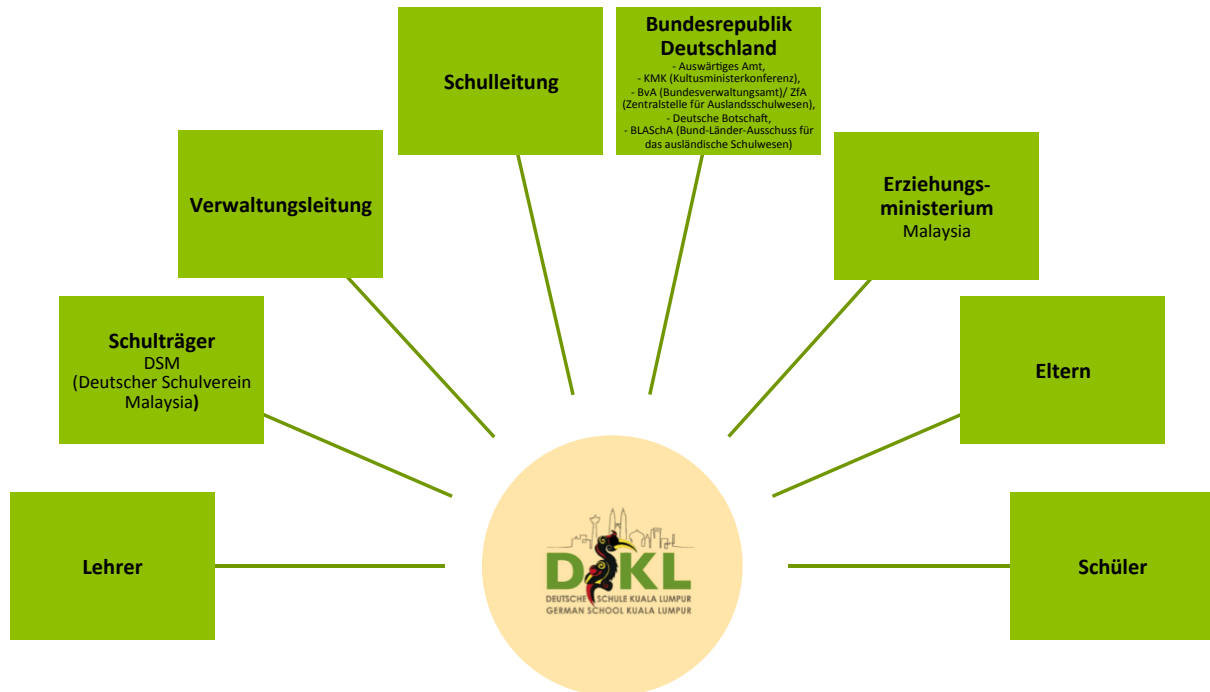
Schulleitung

Bundesrepublik Deutschland
- Auswärtiges Amt,
- KMK (Kultusministerkonferenz),
- BvA (Bundesverwaltungsamt)/ ZfA (Zentralstelle für Auslandsschulwesen),
- Deutsche Botschaft,
- BLASchA (Bund-Länder-Ausschuss für das ausländische Schulwesen)

Verwaltungsleitung

Erziehungsministerium
Malaysia

Schulträger
DSM
(Deutscher Schulverein Malaysia)

Eltern

Lehrer

DSKL
DEUTSCHE SCHULE KUALA LUMPUR
GERMAN SCHOOL KUALA LUMPUR

Schüler